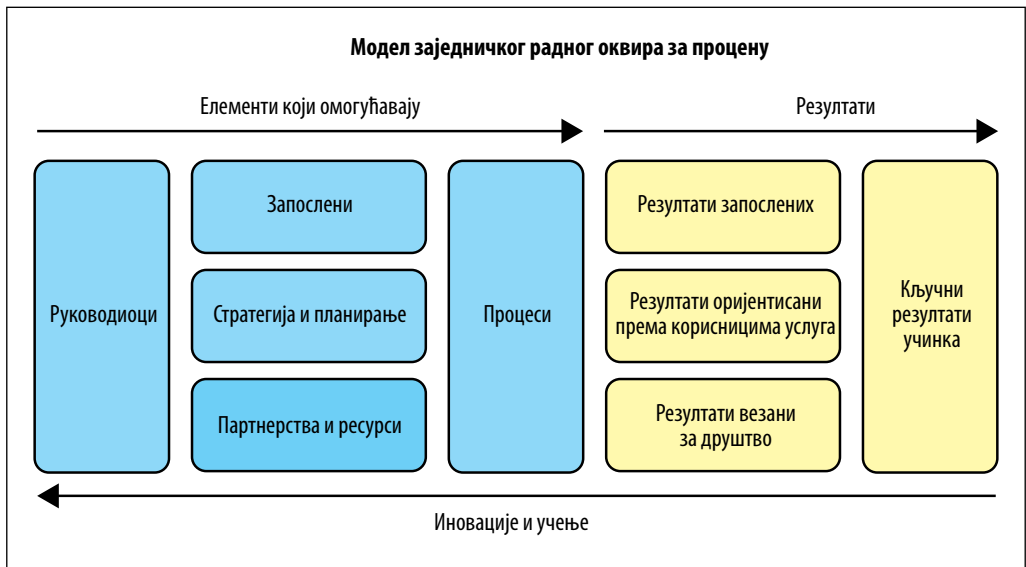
Модел заједничког радног оквира за процену

Елементи који омогућавају

Резултати

Руководиоци

Запослени

Стратегија и планирање

Партнерства и ресурси

Процеси

Резултати запослених

Резултати оријентисани према корисницима услуга

Резултати везани за друштво

Kључни резултати учинка

Иновације и учење